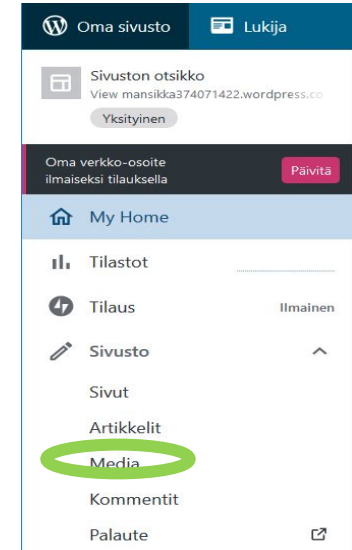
Oma sivusto
Lukija

Sivuston otsikko
View mansikka374071422.wordpress.co
Yksityinen

Oma verkko-osoite ilmaiseksi tilauksella
Päivitä

My Home
Tilastot
Tilaus
Ilmainen
Sivusto
Sivut
Artikkelit
Media
Kommentit
Palaute